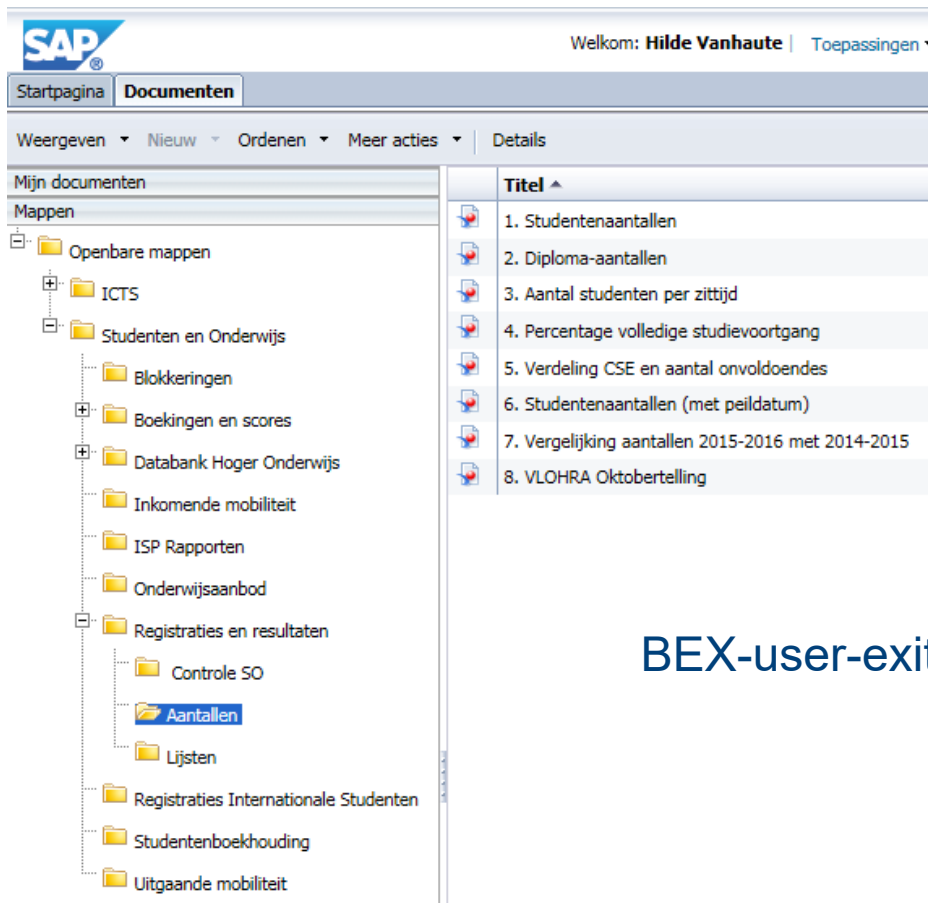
SAP

Welkom: Hilde Vanhaute | Toepassingen

Startpagina | Documenten

Weergeven | Nieuw | Ordenen | Meer acties | Details

Mijn documenten
Mappen

Openbare mappen
ICTS
Studenten en Onderwijs
Blokkeringen
Boekingen en scores
Databank Hoger Onderwijs
Inkomende mobiliteit
ISP Rapporten
Onderwijsaanbod
Registraties en resultaten
Controle SO
Aantallen
Lijsten
Registraties Internationale Studenten
Studentenboekhouding
Uitgaande mobiliteit

Titel
1. Studentenaantallen
2. Diploma-aantallen
3. Aantal studenten per zittijd
4. Percentage volledige studievoortgang
5. Verdeling CSE en aantal onvoldoendes
6. Studentenaantallen (met peildatum)
7. Vergelijking aantallen 2015-2016 met 2014-2015
8. VLOHRA Oktobertelling

BEX-user-exi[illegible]